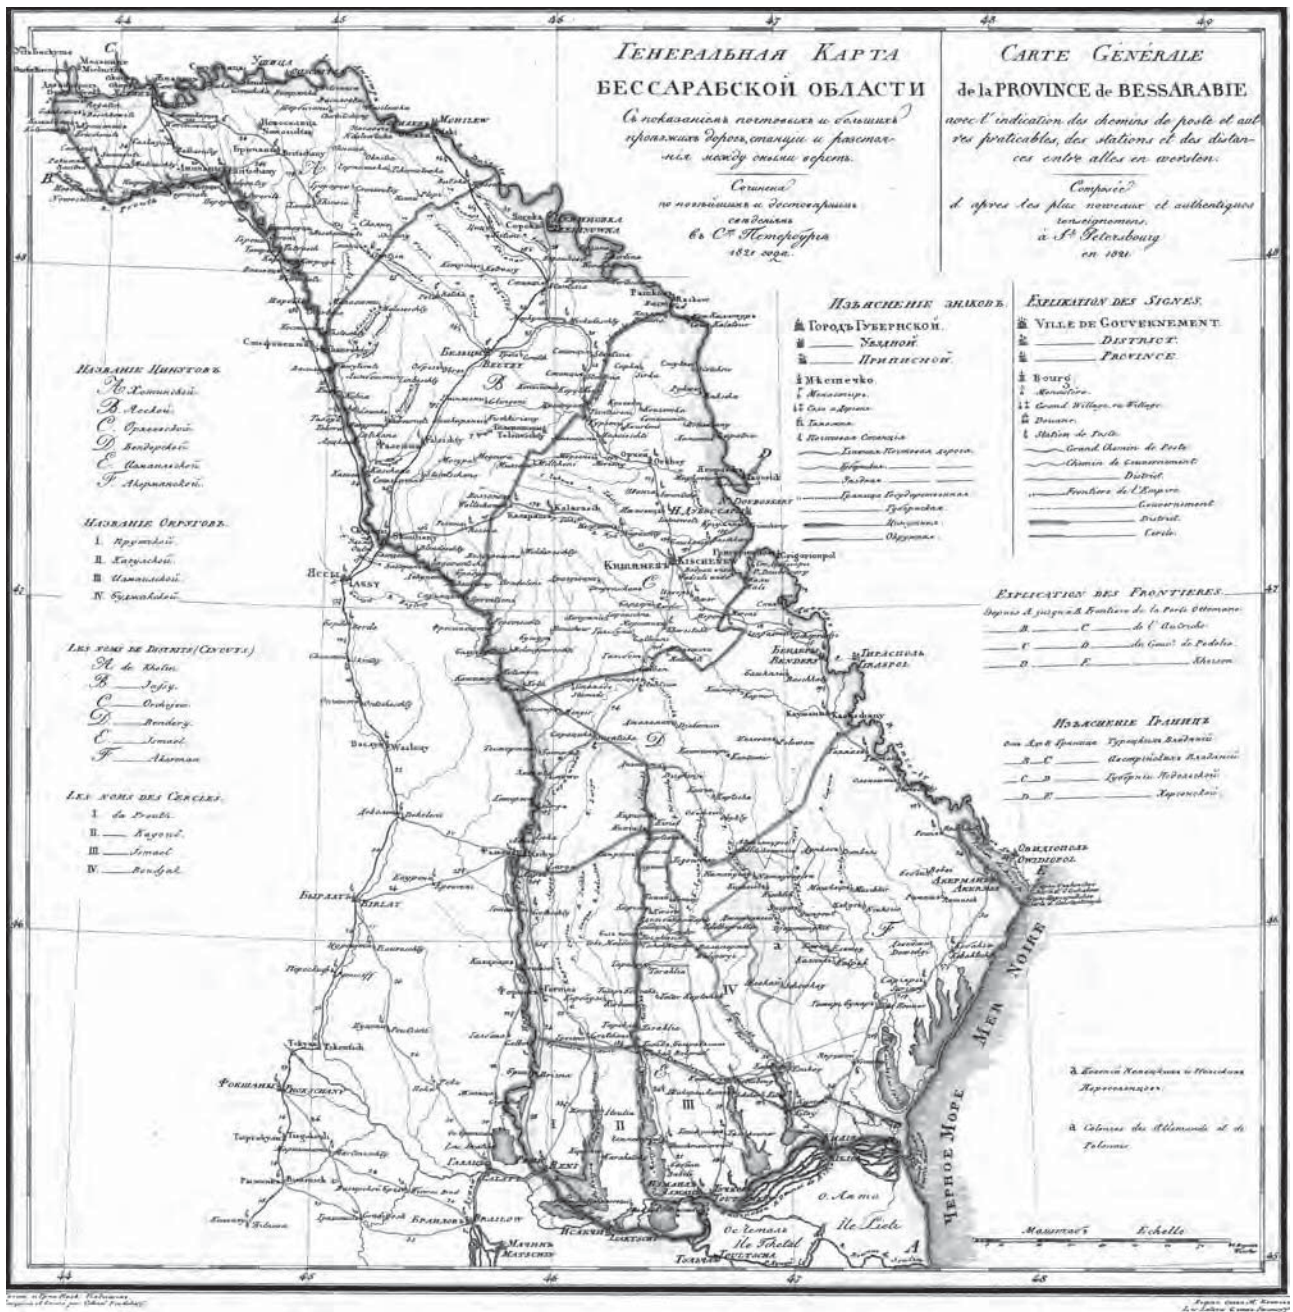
Генеральная Карта
Бессарабской Области
Съ показанiемъ почтовыхъ и большихъ проѣзжихъ дорогъ, станцiй и разстоянiя между оными верстъ.
Сочинена по новѣйшимъ и достовѣрнымъ свѣдѣнiямъ въ Ст. Петербургѣ 1821 году.

Carte Générale
de la Province de Bessarabie
avec l'indication des chemins de poste et autres praticables, des stations et des distances entre elles en wersten.
Composée d'apres les plus nouveaux et authentiques renseignemens, à St. Petersbourg en 1821.

Изъясненiе знаковъ
Городъ Губернской
Уѣздной
Приписной
Мѣстечко
Монастырь
Село и Деревня
Таможня
Почтовая Станцiя
Главная Почтовая дорога
Губернская
Уѣздная
Граница Государственная
Губернская
Цынутная
Окружная

Explication des Signes
Ville de Gouvernement
District
Province
Bourg
Monastère
Grand Village ou Village
Douane
Station de Poste
Grand Chemin de Poste
Chemin de Gouvernement
District
Frontière de l'Empire
Gouvernement
District
Cercle

Explication des Frontieres
Depuis A jusqu'à B Frontière de la Porte Ottomane
B C de l'Autriche
C D du Gouv. de Podolie
D E Kherson

Изъясненiе Границъ
Отъ А до В Граница Турецкихъ Владѣнiй
В С Австрiйскихъ Владѣнiй
С D Губернiи Подольской
D E Херсонской

Названiе Цынутовъ
A Хотинской
B Яской
C Оргѣевской
D Бендерской
E Измаильской
F Акерманской

Названiе Округовъ
I. Прутской
II. Кагульской
III. Измаильской
IV. Буджакской

Les Noms de Districts (Cinouts)
A de Khotin
B Jassy
C Orhjew
D Bendery
E Ismael
F Akerman

Les Noms des Cercles
I. du Prouth
II. Kagoul
III. Ismael
IV. Boudjak

а Колонiи Нѣмецкiя и Польскiя Переселенцевъ
а Colonies des Allemands et des Polonais

Черное Море
Mer Noire
Масштабъ
Echelle

Хотинъ
Могилевъ
Mohilew
Сорока
Бѣльцы
Belczy
Ясы
Jassy
Кишиневъ
Kischenew
Дубоссары
Doubossary
Григорiополь
Бендеры
Bendery
Тирасполь
Tiraspol
Овидiополь
Owidiopol
Акерманъ
Akerman
Бырлатъ
Birlat
Фокшаны
Галацъ
Рени
Reni
Браиловъ
Brailow
Мачинъ
Matschin
Исакча
Измаилъ
Ismail
Килiя
Kilia
Тульча
Toultscha
О. Лето
Ile Leti
Ос. Четалъ
Ile Tchetal

44 45 46 47 48 49
48 47 46 45